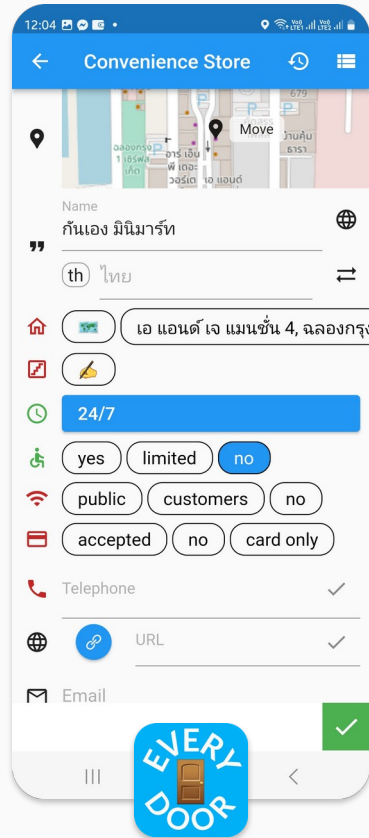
12:04

Convenience Store

679

Move

ฉลองกรุง 1 เซิร์ฟส์ เก็ต

จาร เอ็น พี เดอะ วอร์เด เอ แอนด์

บ้านคุ้ม ธารา

Name
กันเอง มินิมาร์ท

th ไทย

เอ แอนด์ เจ แมนชั่น 4, ฉลองกรุง

✍

24/7

yes limited no

public customers no

accepted no card only

Telephone

URL

Email

EVERY DOOR